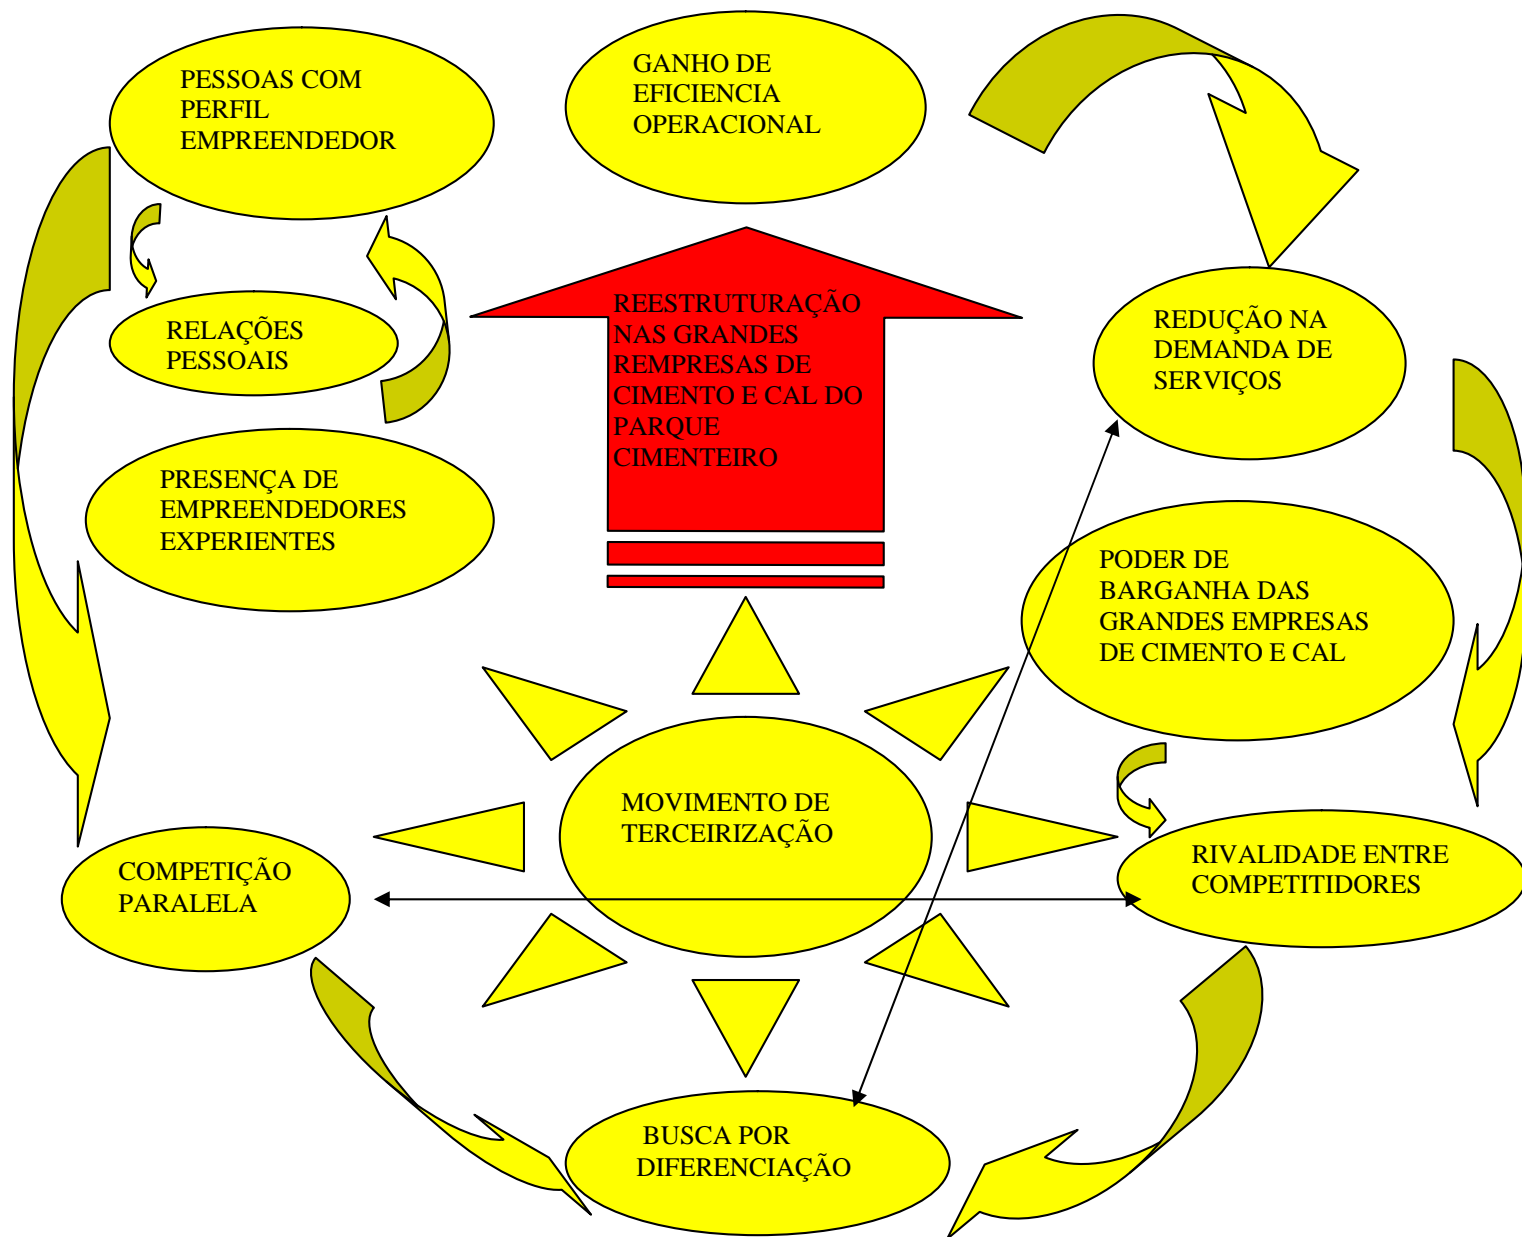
PESSOAS COM PERFIL EMPREENDEDOR

GANHO DE EFICIENCIA OPERACIONAL

RELAÇÕES PESSOAIS

REESTRUTURAÇÃO NAS GRANDES REMPRESAS DE CIMENTO E CAL DO PARQUE CIMENTEIRO

REDUÇÃO NA DEMANDA DE SERVIÇOS

PRESENÇA DE EMPREENDEDORES EXPERIENTES

PODER DE BARGANHA DAS GRANDES EMPRESAS DE CIMENTO E CAL

MOVIMENTO DE TERCEIRIZAÇÃO

COMPETIÇÃO PARALELA

RIVALIDADE ENTRE COMPETITIDORES

BUSCA POR DIFERENCIAÇÃO